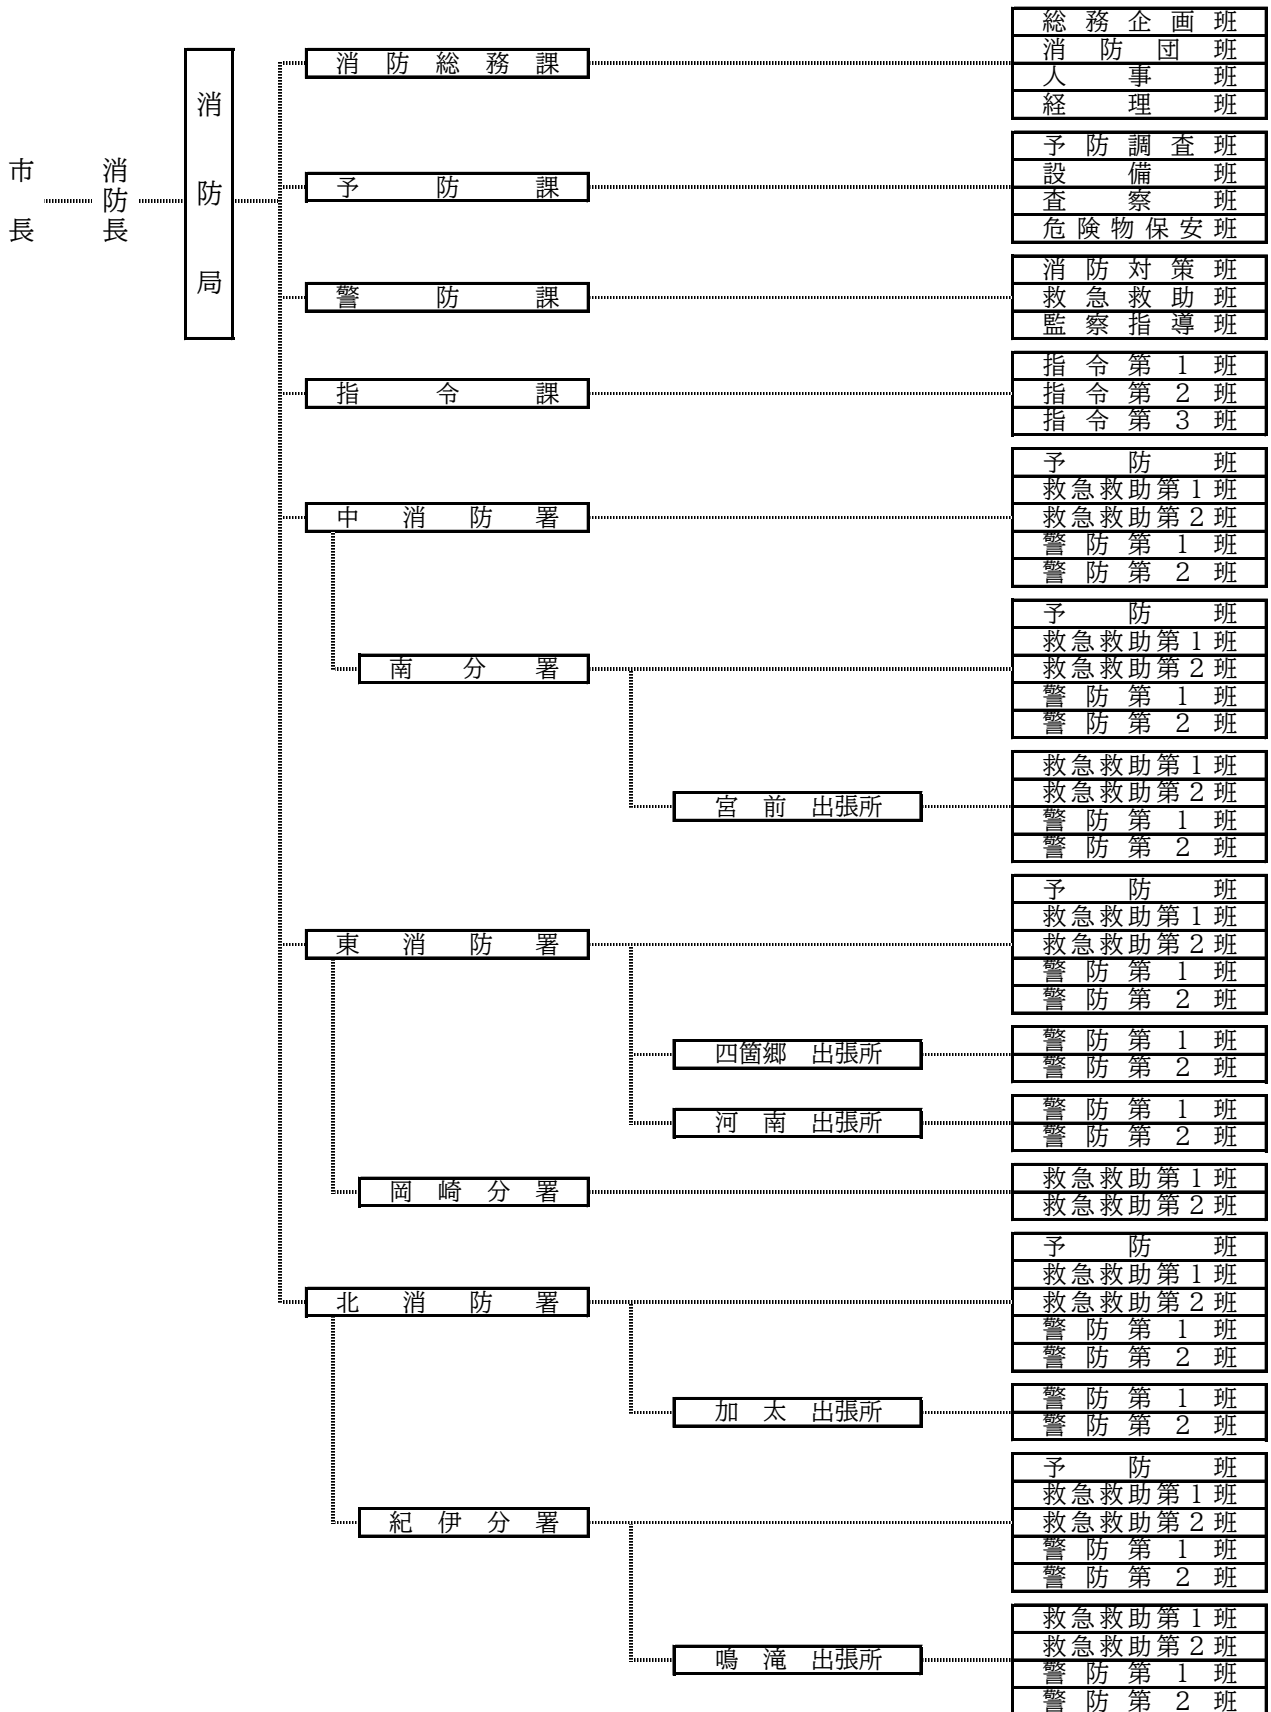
市長

消防長

消防局

消防総務課

総務企画班
消防団班
人事班
経理班

予防課

予防調査班
設備班
査察班
危険物保安班

警防課

消防対策班
救急救助班
監察指導班

指令課

指令第1班
指令第2班
指令第3班

中消防署

予防班
救急救助第1班
救急救助第2班
警防第1班
警防第2班

南分署

予防班
救急救助第1班
救急救助第2班
警防第1班
警防第2班

宮前出張所

救急救助第1班
救急救助第2班
警防第1班
警防第2班

東消防署

予防班
救急救助第1班
救急救助第2班
警防第1班
警防第2班

四箇郷出張所

警防第1班
警防第2班

河南出張所

警防第1班
警防第2班

岡崎分署

救急救助第1班
救急救助第2班

北消防署

予防班
救急救助第1班
救急救助第2班
警防第1班
警防第2班

加太出張所

警防第1班
警防第2班

紀伊分署

予防班
救急救助第1班
救急救助第2班
警防第1班
警防第2班

鳴滝出張所

救急救助第1班
救急救助第2班
警防第1班
警防第2班